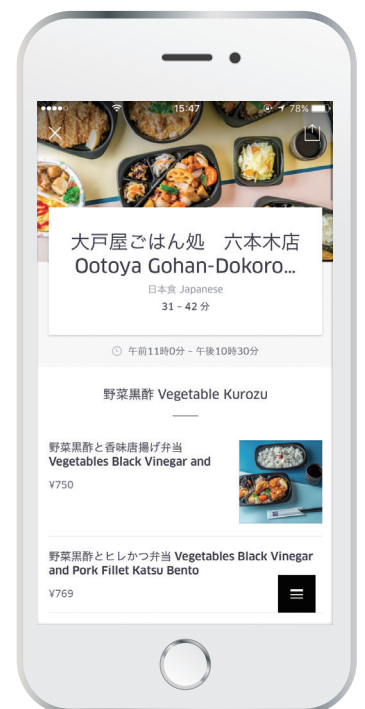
●●●●○ 15:47 78%

大戸屋ごはん処　六本木店
Ootoya Gohan-Dokoro...

日本食 Japanese

31 – 42 分

午前11時0分 – 午後10時30分

野菜黒酢 Vegetable Kurozu

野菜黒酢と香味唐揚げ弁当
Vegetables Black Vinegar and

¥750

野菜黒酢とヒレかつ弁当 Vegetables Black Vinegar and Pork Fillet Katsu Bento

¥769